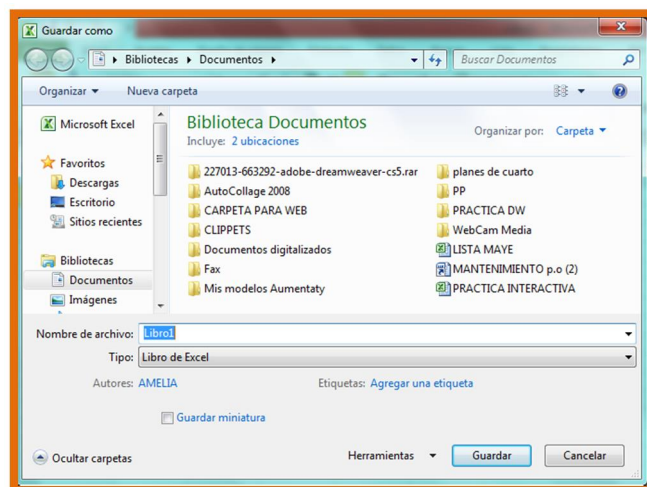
Guardar como

Bibliotecas ▸ Documentos ▸

Buscar Documentos

Organizar ▾ Nueva carpeta

Microsoft Excel

Favoritos
Descargas
Escritorio
Sitios recientes

Bibliotecas
Documentos
Imágenes

Biblioteca Documentos
Incluye: 2 ubicaciones

Organizar por: Carpeta ▾

227013-663292-adobe-dreamweaver-cs5.rar
AutoCollage 2008
CARPETA PARA WEB
CLIPPETS
Documentos digitalizados
Fax
Mis modelos Aumentaty
planes de cuarto
PP
PRACTICA DW
WebCam Media
LISTA MAYE
MANTENIMIENTO p.o (2)
PRACTICA INTERACTIVA

Nombre de archivo: Libro1
Tipo: Libro de Excel
Autores: AMELIA
Etiquetas: Agregar una etiqueta

Guardar miniatura

Ocultar carpetas
Herramientas ▾
Guardar
Cancelar